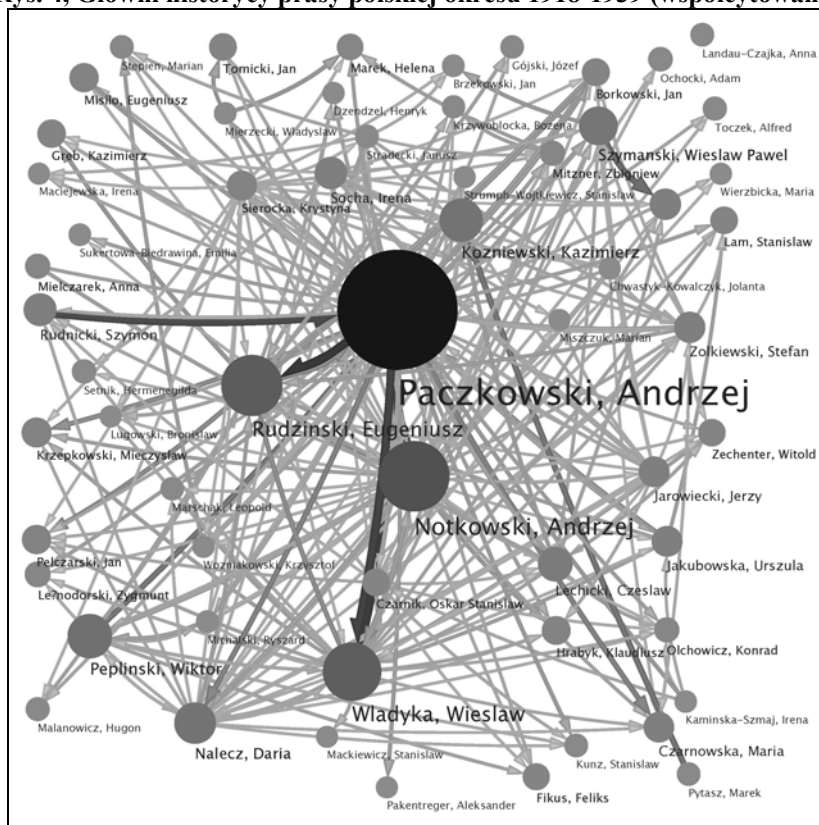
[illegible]ys. 4, Główni historycy prasy polskiej okresu 1918-1939 (współcytowan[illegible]

Stepien, Marian
Tomicki, Jan
Marek, Helena
Gójski, Józef
Landau-Czajka, Anna
Mislo, Eugeniusz
Brzekowski, Jan
Ochocki, Adam
Dzendzel, Henryk
Borkowski, Jan
Mierzecki, Wladyslaw
Krzywoblocka, Bozena
Toczek, Alfred
Greb, Kazimierz
Stradecki, Janusz
Szymanski, Wieslaw Pawel
Mitzner, Zbigniew
Maciejewska, Irena
Socha, Irena
Strumph-Wojtkiewicz, Stanislaw
Wierzbicka, Maria
Sierocka, Krystyna
Kozniewski, Kazimierz
Lam, Stanislaw
Sukertowa-Biedrawina, Emilia
Mielczarek, Anna
Chwastyk-Kowalczyk, Jolanta
Rudnicki, Szymon
Miszczuk, Marian
Zolkiewski, Stefan
Setnik, Hermenegilda
Paczkowski, Andrzej
Lugowski, Bronislaw
Rudzinski, Eugeniusz
Krzepkowski, Mieczyslaw
Zechenter, Witold
Matschake, Leopold
Jarowiecki, Jerzy
Notkowski, Andrzej
Pelczarski, Jan
Wozniakowski, Krzysztof
Jakubowska, Urszula
Leznodorski, Zygmunt
Lechicki, Czeslaw
Czarnik, Oskar Stanislaw
Michalski, Ryszard
Hrabyk, Klaudiusz
Olchowicz, Konrad
Peplinski, Wiktor
Malanowicz, Hugon
Wladyka, Wieslaw
Kaminska-Szmaj, Irena
Nalecz, Daria
Mackiewicz, Stanislaw
Kunz, Stanislaw
Czarnowska, Maria
Pakentreger, Aleksander
Fikus, Feliks
Pytasz, Marek